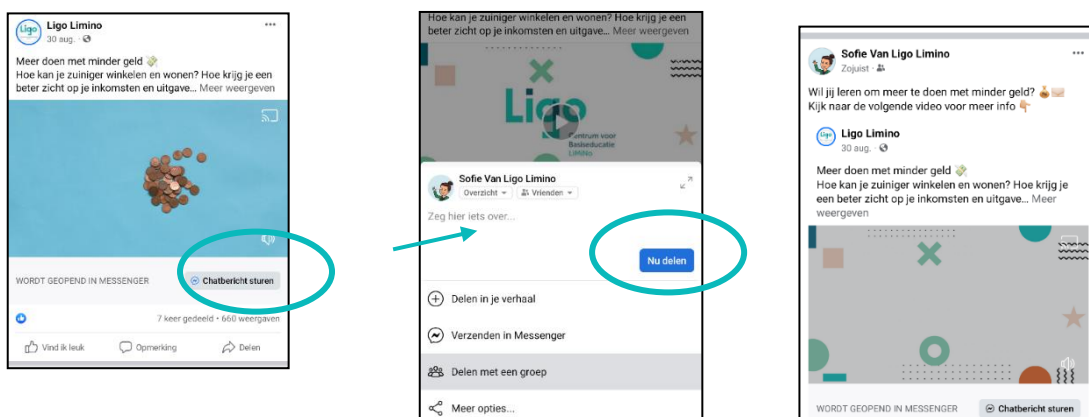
Ligo Limino
30 aug. ·

Meer doen met minder geld
Hoe kan je zuiniger winkelen en wonen? Hoe krijg je een beter zicht op je inkomsten en uitgave... Meer weergeven

WORDT GEOPEND IN MESSENGER
Chatbericht sturen

7 keer gedeeld • 660 weergaven

Vind ik leuk
Opmerking
Delen

Hoe kan je zuiniger winkelen en wonen? Hoe krijg je een beter zicht op je inkomsten en uitgave... Meer weergeven

Ligo
Centrum voor Basiseducatie Limino

Sofie Van Ligo Limino
Overzicht
Vrienden

Zeg hier iets over...

Nu delen

Delen in je verhaal
Verzenden in Messenger
Delen met een groep
Meer opties...

Sofie Van Ligo Limino
Zojuist ·

Wil jij leren om meer te doen met minder geld?
Kijk naar de volgende video voor meer info

Ligo Limino
30 aug. ·

Meer doen met minder geld
Hoe kan je zuiniger winkelen en wonen? Hoe krijg je een beter zicht op je inkomsten en uitgave... Meer weergeven

WORDT GEOPEND IN MESSENGER
Chatbericht sturen